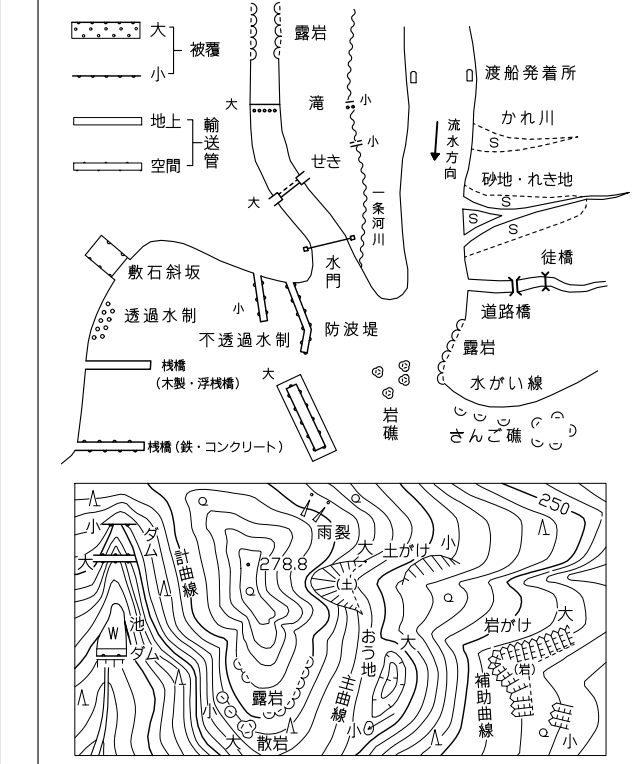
大
小
被覆
地上
空間
輸送管
露岩
滝
小
小
大
せき
一条河川
大
水門
渡船発着所
かれ川
流水方向
S
砂地・れき地
S
S
S
徒橋
敷石斜坂
透過水制
小
不透過水制
防波堤
道路橋
露岩
栈橋
（木製・浮栈橋）
大
岩礁
水がい線
さんご礁
栈橋（鉄・コンクリート）

小
ダム
大
計曲線
278.8
雨裂
大
土がけ
小
土
250
池
ダム
おう地
大
岩がけ
大
岩
主曲線
補助曲線
露岩
小
大
散岩
小
小